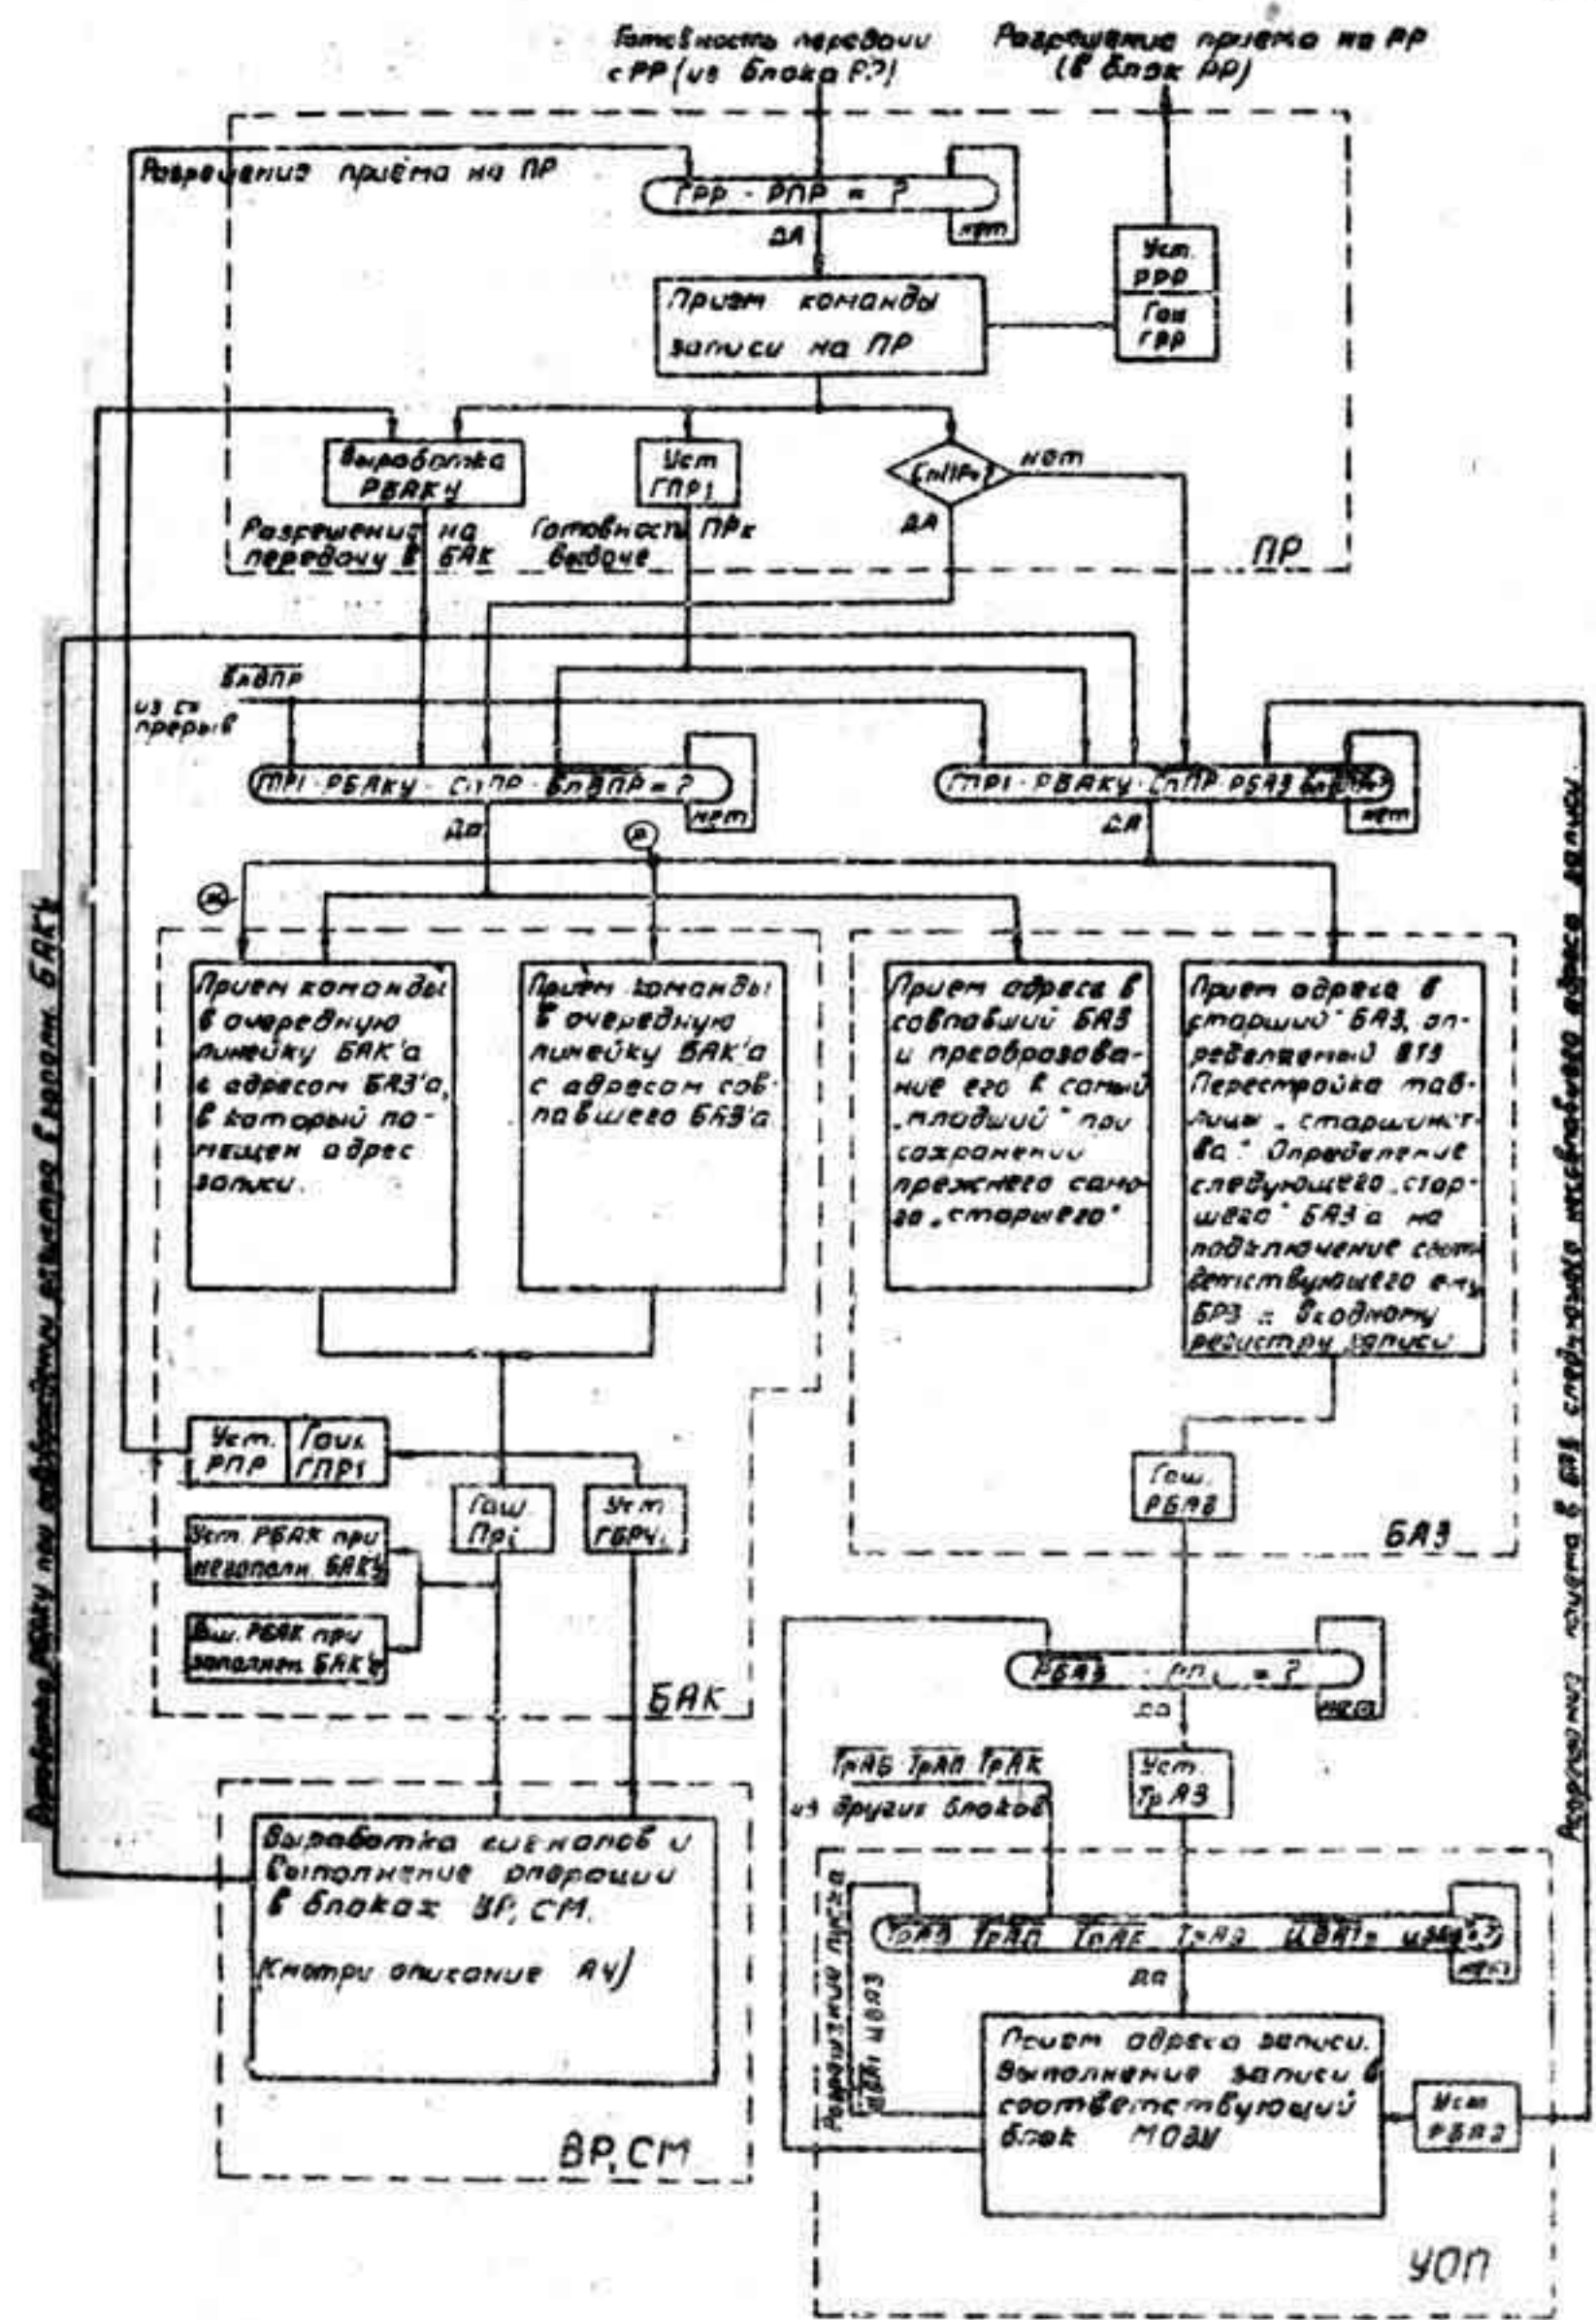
Готовность передачи с РР (из блока РР)

Разрешение приема на РР (в блок РР)

Разрешение приёма на ПР

ГРР · РПР = ?

нет

ДА

Уст. РРР

Гаш. ГРР

Прием команды записи на ПР

Выработка РБАКУ

Уст ГПР1

СпПР?

нет

ДА

Разрешение на передачу в БАК

Готовность ПР к выдаче

ПР

БлВПР

из сх прерыв

ГПР1 · РБАКУ · СпПР · БлВПР = ?

нет

Да

ГПР1 · РБАКУ · СпПР · РБАЗ БлВПР = ?

нет

ДА

Прием команды в очередную линейку БАК'а с адресом БАЗ'а, в который помещен адрес записи.

Прием команды в очередную линейку БАК'а с адресом совпавшего БАЗ'а.

Прием адреса в совпавший БАЗ и преобразование его в самый „младший" при сохранении прежнего самого „старшего"

Прием адреса в „старший" БАЗ, определенный ВТЗ. Перестройка таблицы „старшинства." Определение следующего „старшего" БАЗ'а на подключение соответствующего ему БРЗ к входному регистру записи

Уст. РПР

Гаш. ГПР1

Гаш. Пр1

Уст. ГБРЧ.

Гаш. РБАЗ

Уст. РБАК при незаполн. БАК'е

Гаш. РБАК при заполнен. БАК'е

БАК

БАЗ

Выработка РБАКУ при необходимости освобождения БАК'а

РБАЗ · ПП = ?

нет

да

ГрАБ ГрАП ГрАК из других блоков

Уст. ГрАЗ

Выработка сигналов и выполнение операции в блоках ВР, СМ.

(смотри описание АУ)

ГрАЗ ГрАП ГрАЕ ГрАЗ ЦВАП ЦВАЗ = ?

нет

да

Разблокировка ЦВАП ЦВАЗ

Прием адреса записи. Выполнение записи в соответствующий блок МОЗУ

Уст РБАЗ

Разрешение приема в БАЗ следующего исполнительного адреса записи

ВР,СМ

УОП